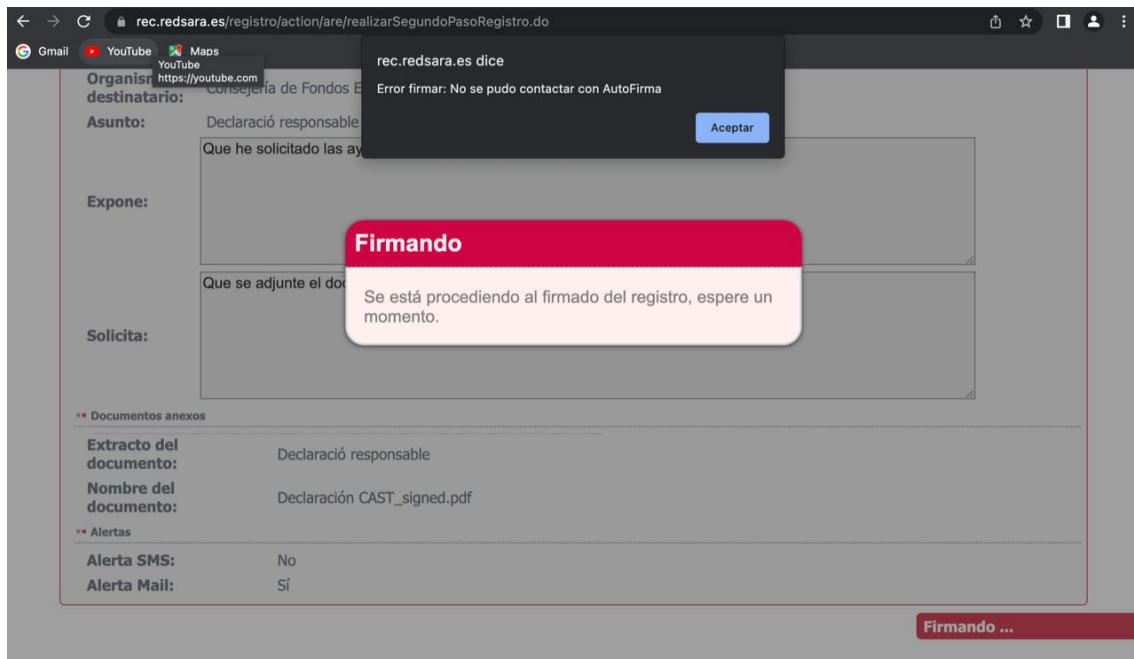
rec.redsara.es/registro/action/are/realizarSegundoPasoRegistro.do

Gmail YouTube Maps

YouTube
https://youtube.com

rec.redsara.es dice

Error firmar: No se pudo contactar con AutoFirma

Aceptar

Organism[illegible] destinatario: Consejería de Fondos E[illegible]

Asunto: Declaració responsable

Expone: Que he solicitado las ay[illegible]

Solicita: Que se adjunte el do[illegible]

Firmando

Se está procediendo al firmado del registro, espere un momento.

Documentos anexos

Extracto del documento: Declaració responsable

Nombre del documento: Declaración CAST_signed.pdf

Alertas

Alerta SMS: No

Alerta Mail: Sí

Firmando ...